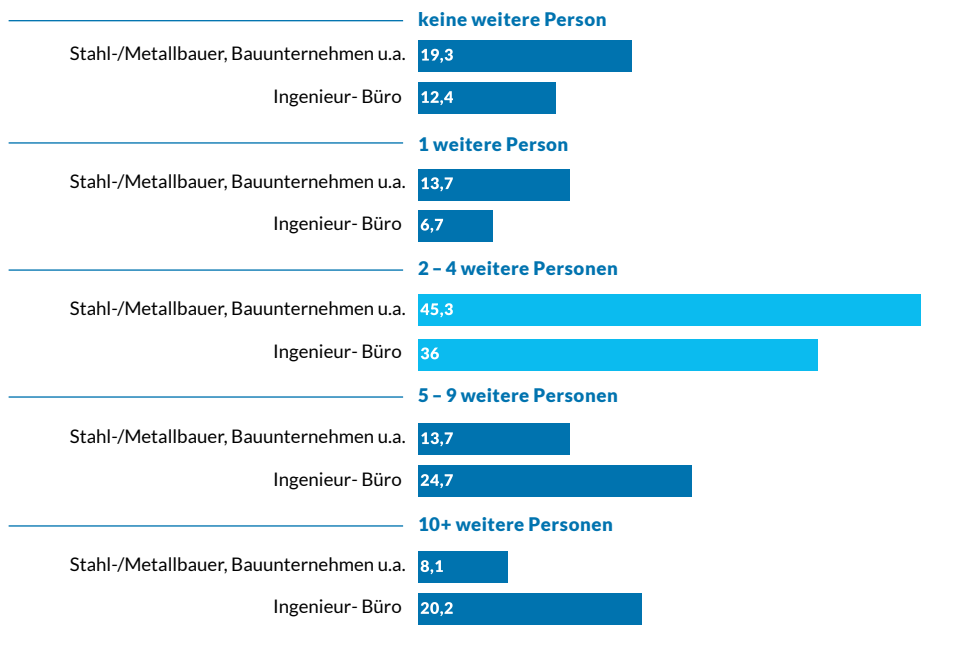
keine weitere Person

Stahl-/Metallbauer, Bauunternehmen u.a. 19,3

Ingenieur- Büro 12,4

1 weitere Person

Stahl-/Metallbauer, Bauunternehmen u.a. 13,7

Ingenieur- Büro 6,7

2 – 4 weitere Personen

Stahl-/Metallbauer, Bauunternehmen u.a. 45,3

Ingenieur- Büro 36

5 – 9 weitere Personen

Stahl-/Metallbauer, Bauunternehmen u.a. 13,7

Ingenieur- Büro 24,7

10+ weitere Personen

Stahl-/Metallbauer, Bauunternehmen u.a. 8,1

Ingenieur- Büro 20,2